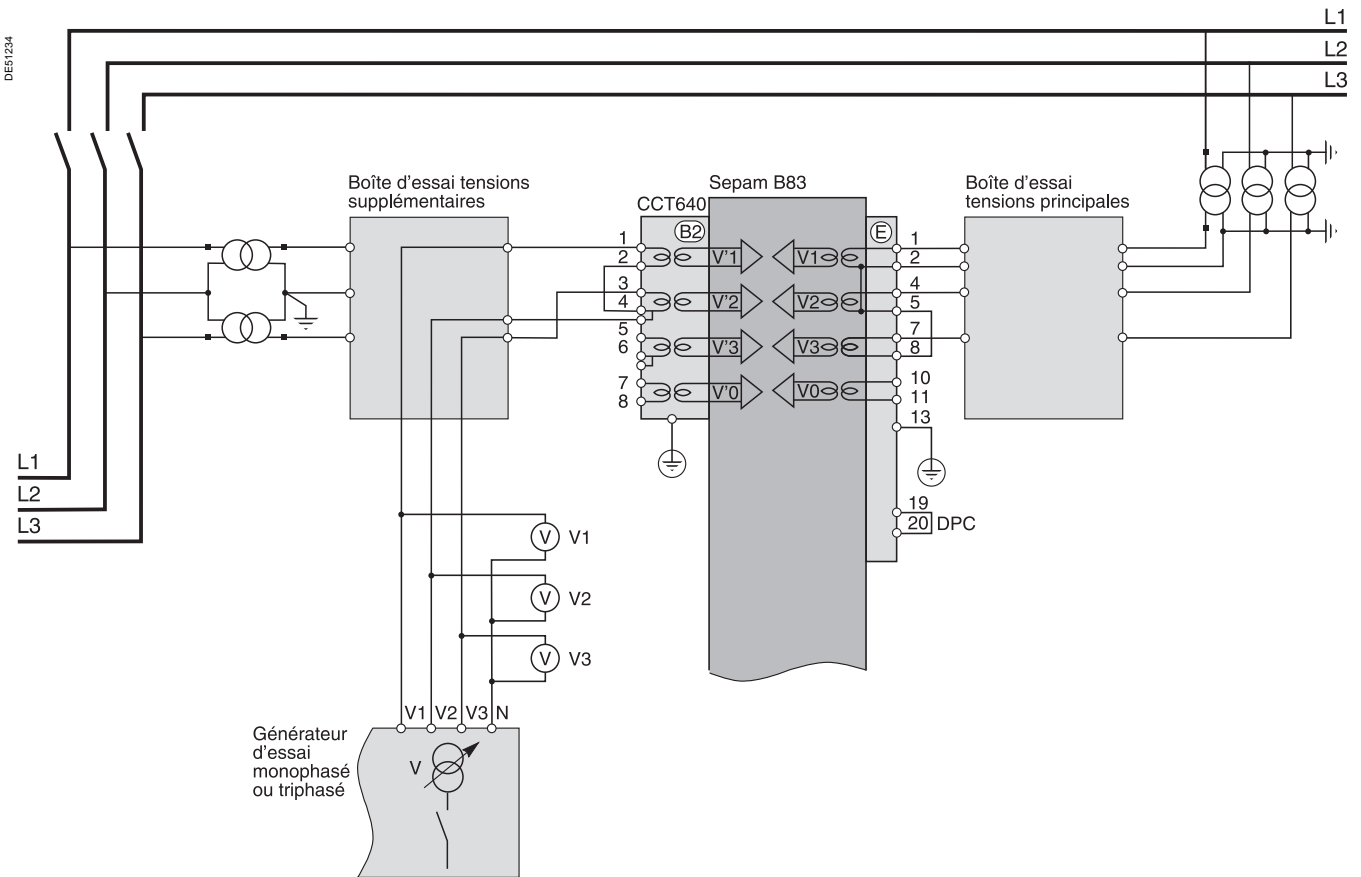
DE51234

L1
L2
L3

Boîte d'essai tensions supplémentaires

Sepam B83

CCT640

B2

E

Boîte d'essai tensions principales

1
2
3
4
5
6
7
8

V'1
V'2
V'3
V'0

V1
V2
V3
V0

1
2
4
5
7
8
10
11
13
19
20 DPC

L1
L2
L3

V V1
V V2
V V3

V1 V2 V3 N

Générateur d'essai monophasé ou triphasé

V